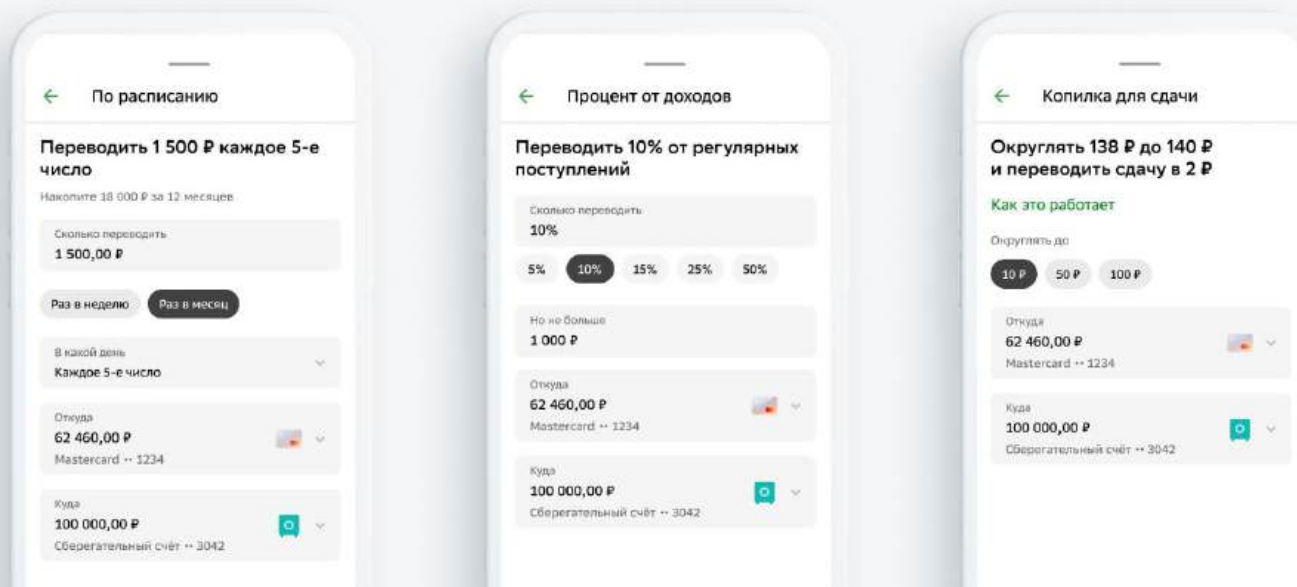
← По расписанию

Переводить 1 500 ₽ каждое 5-е число

Накопите 18 000 ₽ за 12 месяцев

Сколько переводить
1 500,00 ₽

Раз в неделю Раз в месяц

В какой день
Каждое 5-е число

Откуда
62 460,00 ₽
Mastercard •• 1234

Куда
100 000,00 ₽
Сберегательный счёт •• 3042

← Процент от доходов

Переводить 10% от регулярных поступлений

Сколько переводить
10%

5% 10% 15% 25% 50%

Но не больше
1 000 ₽

Откуда
62 460,00 ₽
Mastercard •• 1234

Куда
100 000,00 ₽
Сберегательный счёт •• 3042

← Копилка для сдачи

Округлять 138 ₽ до 140 ₽ и переводить сдачу в 2 ₽

Как это работает

Округлять до

10 ₽ 50 ₽ 100 ₽

Откуда
62 460,00 ₽
Mastercard •• 1234

Куда
100 000,00 ₽
Сберегательный счёт •• 3042